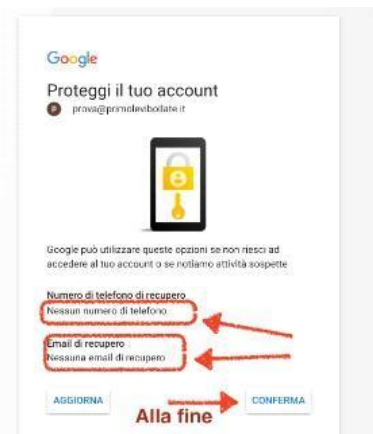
Google

Proteggi il tuo account

prova@primolevibollate.it

Google può utilizzare queste opzioni se non riesci ad accedere al tuo account o se notiamo attività sospette

Numero di telefono di recupero
Nessun numero di telefono

Email di recupero
Nessuna email di recupero

AGGIORNA

Alla fine

CONFERMA